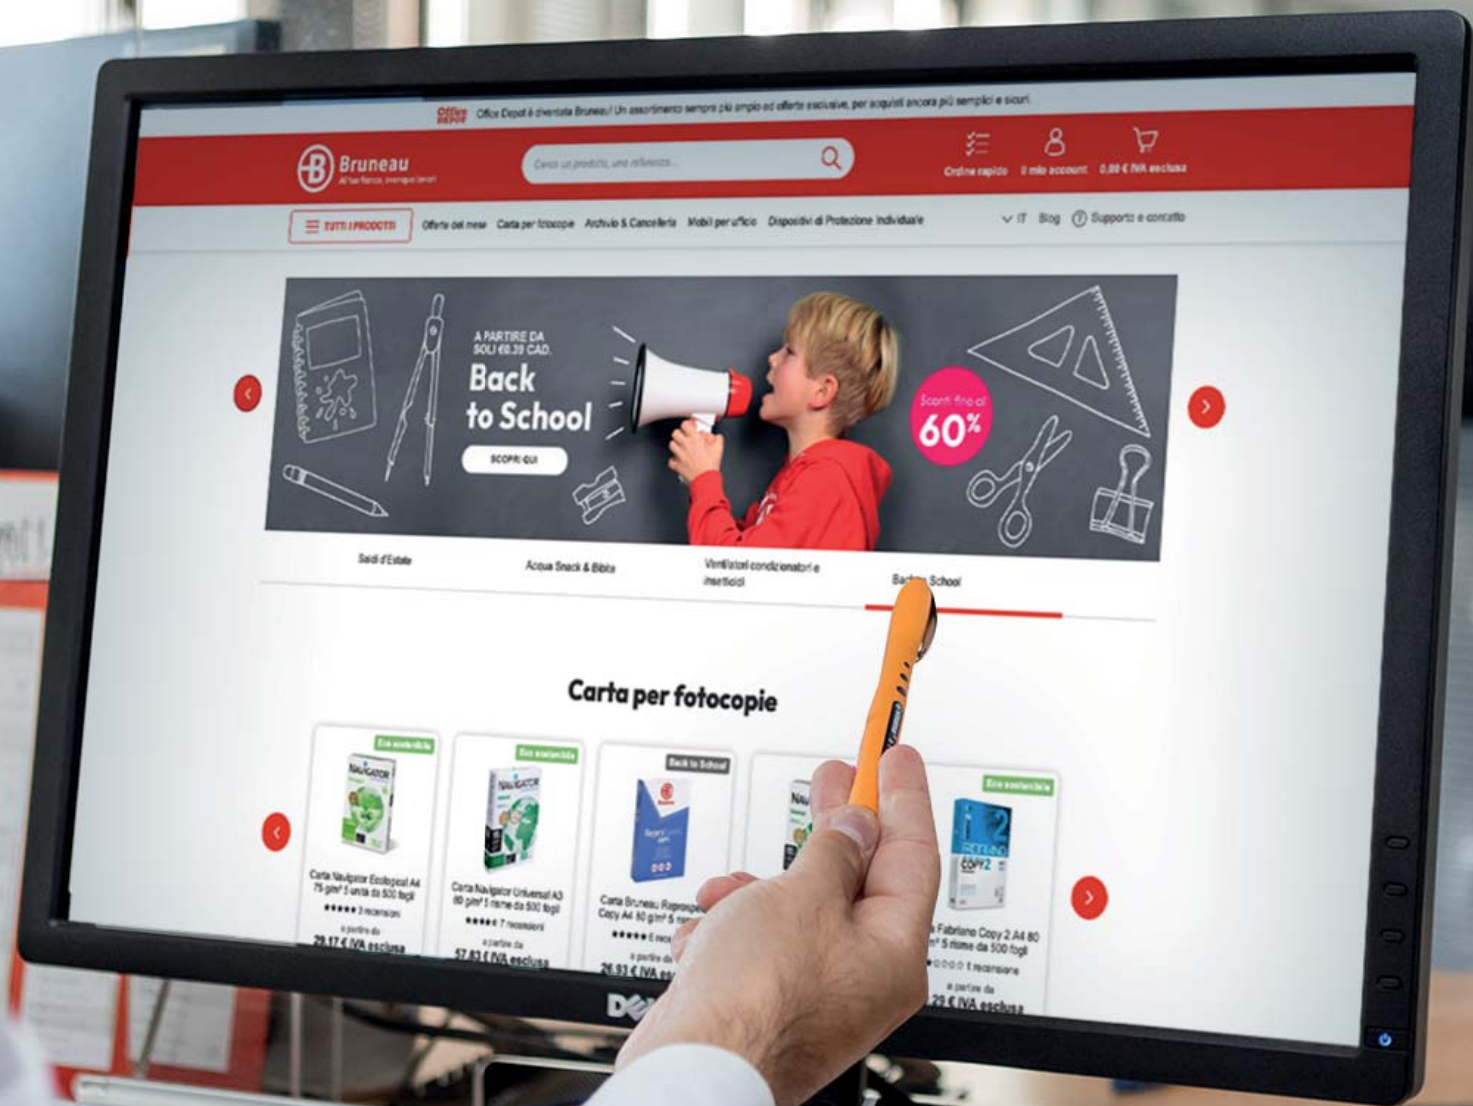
Office DEPOT Office Depot è diventata Bruneau! Un assortimento sempre più ampio ed offerte esclusive, per acquisti ancora più semplici e sicuri.

Bruneau
All'ufficio, ovunque lavori

Cerca un prodotto, una referenza...

Ordine rapido
Il mio account
0,00 € IVA esclusa

TUTTI I PRODOTTI
Offerte del mese
Carta per fotocopie
Archivio & Cancelleria
Mobili per ufficio
Dispositivi di Protezione Individuale
IT
Blog
Supporto e contatto

A PARTIRE DA SOLI €0.20 CAD.
Back to School
SCOPRI QUI
Sconti fino al 60%

Saldi d'Estate
Acqua Snack & Bibite
Ventilatori condizionatori e insetticidi
Back to School

Carta per fotocopie

Eco sostenibile
Carta Navigator Ecological A4 75 g/m² 5 unità da 500 fogli
3 recensioni
a partire da
29,17 € IVA esclusa

Eco sostenibile
Carta Navigator Universal A3 80 g/m² 5 risme da 500 fogli
7 recensioni
a partire da
57,83 € IVA esclusa

Back to School
Carta Bruneau Reprocopy Copy A4 80 g/m² 5 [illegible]
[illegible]
a partire da
26,93 € IVA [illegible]

Eco sostenibile
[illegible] Fabriano Copy 2 A4 80 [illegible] m² 5 risme da 500 fogli
1 recensione
a partire da
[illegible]29 € IVA esclusa

DELL